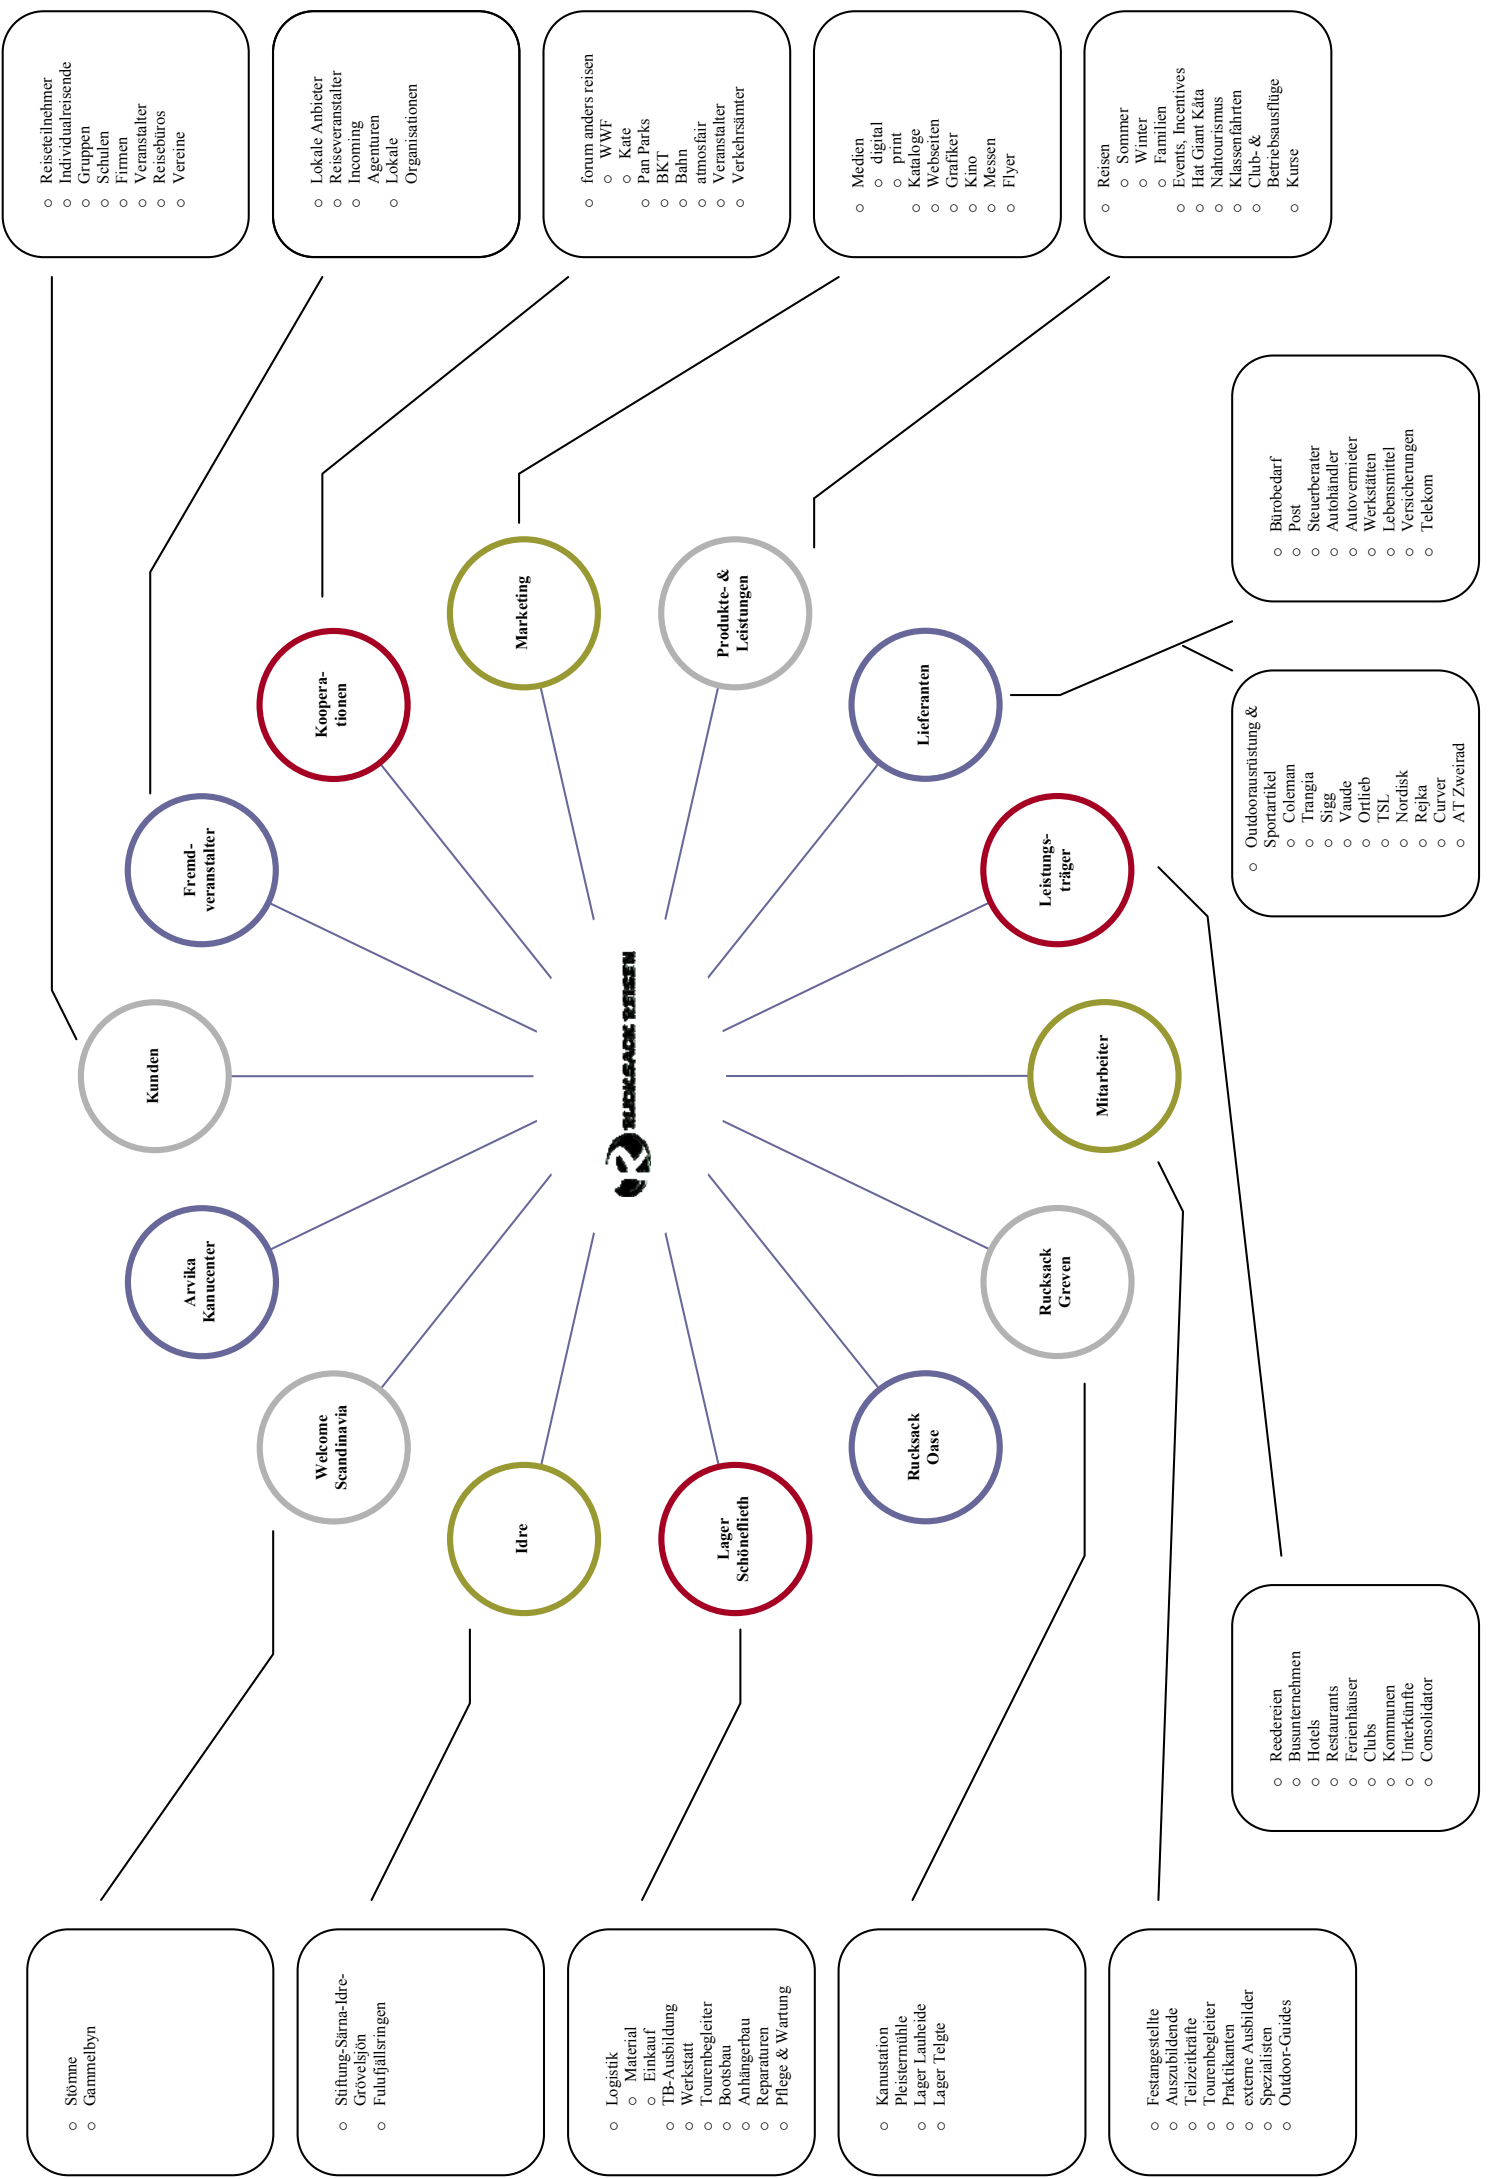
- Reiseteilnehmer
- Individualreisende
- Gruppen
- Schulen
- Firmen
- Veranstalter
- Reisebüros
- Vereine

- Lokale Anbieter
- Reiseveranstalter
- Incoming
- Agenturen
- Lokale Organisationen

- forum anders reisen
  - WWF
  - Kate
- Pan Parks
- BKT
- Bahn
- atmosfair
- Veranstalter
- Verkehrsämter

- Medien
  - digital
  - print
- Kataloge
- Webseiten
- Grafiker
- Kino
- Messen
- Flyer

- Reisen
  - Sommer
  - Winter
  - Familien
- Events, Incentives
- Hat Giant Kåta
- Nahtourismus
- Klassenfahrten
- Club- & Betriebsausflüge
- Kurse

- Bürobedarf
- Post
- Steuerberater
- Autohändler
- Autovermieter
- Werkstätten
- Lebensmittel
- Versicherungen
- Telekom

- Outdoorausrüstung & Sportartikel
  - Coleman
  - Trangia
  - Sigg
  - Vaude
  - Ortlieb
  - TSL
  - Nordisk
  - Rejka
  - Curver
  - AT Zweirad

Marketing

Produkte- & Leistungen

Koopera-tionen

Lieferanten

Fremd-veranstalter

Leistungs-träger

Kunden

RUCKSACK REISEN

Mitarbeiter

Arvika Kanucenter

Rucksack Greven

Welcome Scandinavia

Rucksack Oase

Idre

Lager Schöneflieth

- Reedereien
- Busunternehmen
- Hotels
- Restaurants
- Ferienhäuser
- Clubs
- Kommunen
- Unterkünfte
- Consolidator

- Stömne
- Gammelbyn

- Stiftung-Särna-Idre-Grövelsjön
- Fuluffjällsringen

- Logistik
  - Material
  - Einkauf
- TB-Ausbildung
- Werkstatt
- Tourenbegleiter
- Bootsbau
- Anhängerbau
- Reparaturen
- Pflege & Wartung

- Kanustation
- Pleistermühle
- Lager Lauheide
- Lager Telgte

- Festangestellte
- Auszubildende
- Teilzeitkräfte
- Tourenbegleiter
- Praktikanten
- externe Ausbilder
- Spezialisten
- Outdoor-Guides